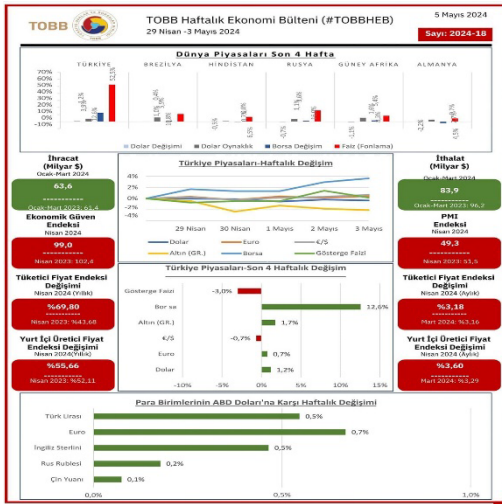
TOBB

TOBB Haftalık Ekonomi Bülteni (#TOBBHEB)

29 Nisan -3 Mayıs 2024

5 Mayıs 2024

Sayı: 2024-18

Dünya Piyasaları Son 4 Hafta

TÜRKİYE BREZİLYA HİNDİSTAN RUSYA GÜNEY AFRİKA ALMANYA

70% 60% 50% 40% 30% 20% 10% 0% -10% -20%

53,0%

Dolar Değişimi Dolar Oynaklık Borsa Değişim Faiz (Fonlama)

İhracat (Milyar $)
Ocak-Mart 2024
63,6
Ocak-Mart 2023: 61,4

Türkiye Piyasaları-Haftalık Değişim

4% 2% 0% -2% -4%

29 Nisan 30 Nisan 1 Mayıs 2 Mayıs 3 Mayıs

Dolar Euro €/$ Altın (GR.) Borsa Gösterge Faizi

İthalat (Milyar $)
Ocak-Mart 2024
83,9
Ocak-Mart 2023: 96,2

Ekonomik Güven Endeksi
Nisan 2024
99,0
Nisan 2023: 102,4

PMI Endeksi
Nisan 2024
49,3
Nisan 2023: 51,5

Tüketici Fiyat Endeksi Değişimi
Nisan 2024 (Yıllık)
%69,80
Nisan 2023: %43,68

Türkiye Piyasaları-Son 4 Haftalık Değişim

Gösterge Faizi -3,0%
Bor sa 12,6%
Altın (GR.) 1,7%
€/$ -0,7%
Euro 0,7%
Dolar 1,2%

-10% -5% 0% 5% 10% 15%

Tüketici Fiyat Endeksi Değişimi
Nisan 2024 (Aylık)
%3,18
Mart 2024: %3,16

Yurt İçi Üretici Fiyat Endeksi Değişimi
Nisan 2024(Yıllık)
%55,66
Nisan 2023: %52,11

Yurt İçi Üretici Fiyat Endeksi Değişimi
Nisan 2024 (Aylık)
%3,60
Mart 2024: %3,29

Para Birimlerinin ABD Doları'na Karşı Haftalık Değişimi

Türk Lirası 0,5%
Euro 0,7%
İngiliz Sterlini 0,5%
Rus Rublesi 0,2%
Çin Yuanı 0,1%

0,0% 0,5% 1,0%